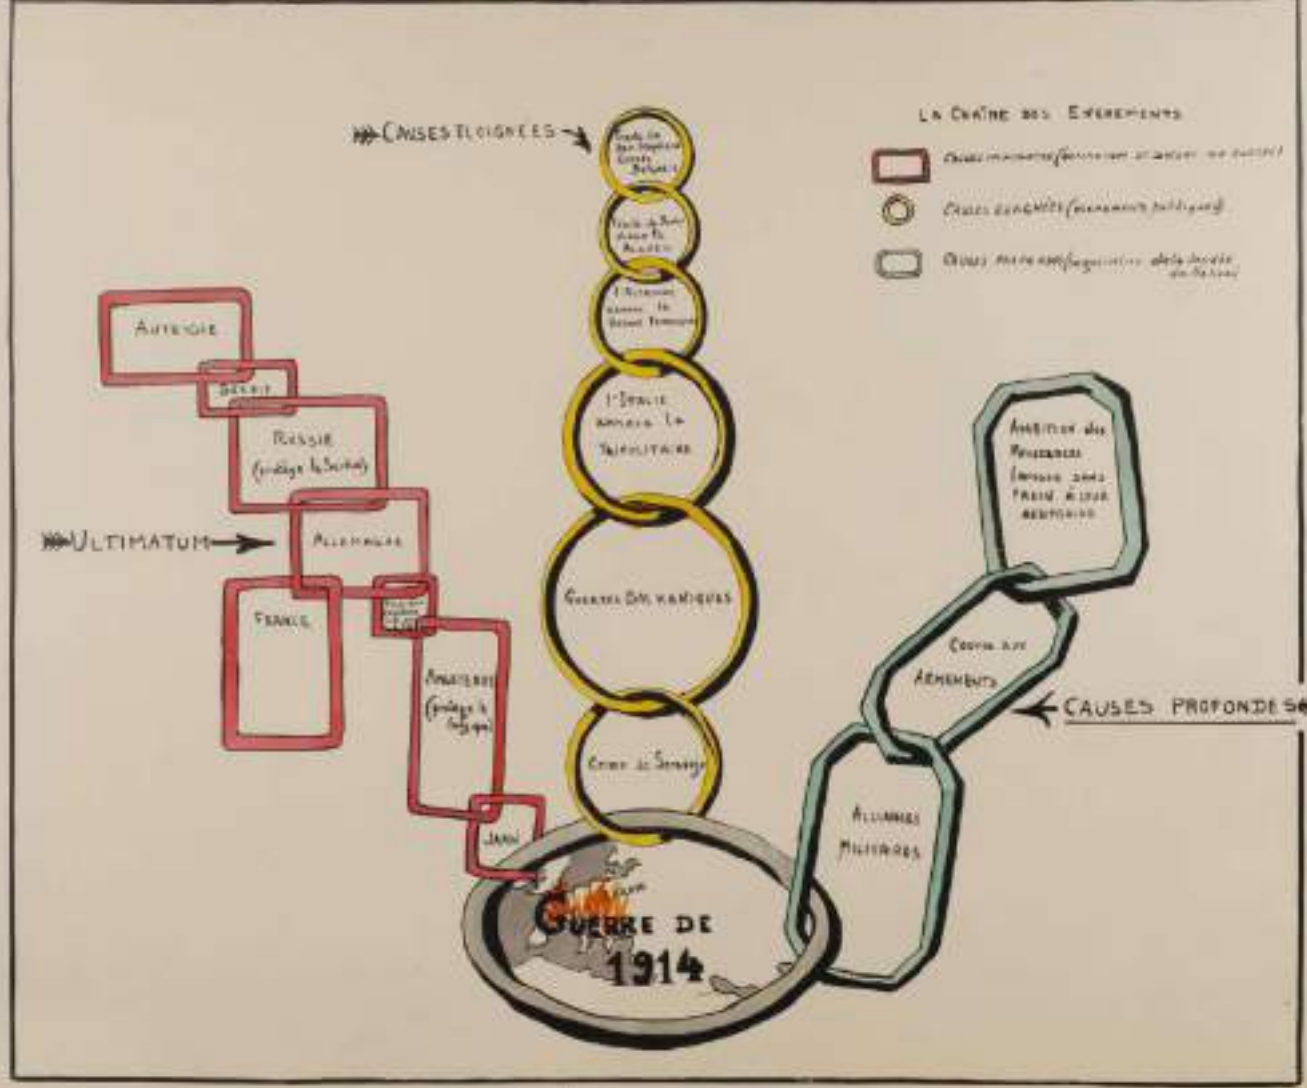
LA CHAÎNE DES ÉVÉNEMENTS

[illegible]

CAUSES ÉLOIGNÉES (événements politiques)

CAUSES PROFONDES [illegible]

CAUSES ÉLOIGNÉES

Traité de San Stefano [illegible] Balkans

Traité de Berlin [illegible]

L'Autriche annexe la Bosnie Herzégovine

L'Italie annexe la Tripolitaine

Guerres Balkaniques

Crime de Sarajevo

AUTRICHE

SERBIE

RUSSIE (protège la Serbie)

ULTIMATUM

ALLEMAGNE

FRANCE

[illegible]

ANGLETERRE (protège la Belgique)

JAPON

GUERRE DE 1914

Ambition des Puissances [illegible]

Course aux Armements

CAUSES PROFONDES

Alliances Militaires